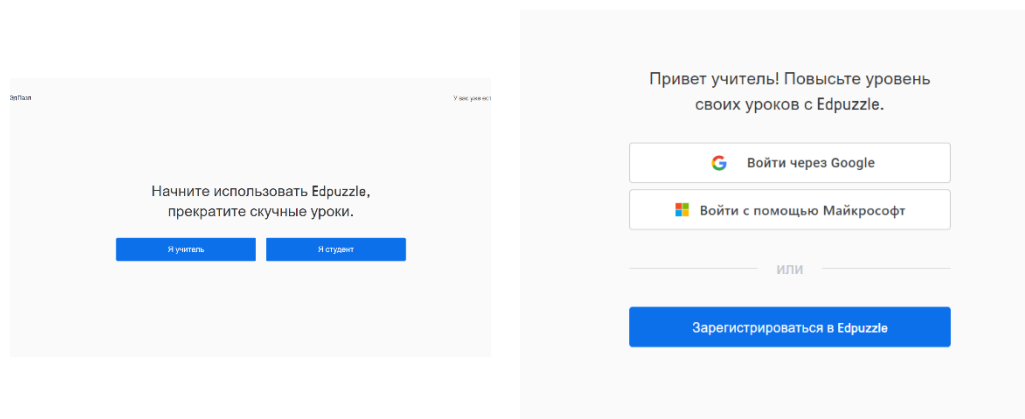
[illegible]

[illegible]

Начните использовать Edpuzzle, прекратите скучные уроки.

Я учитель

Я студент

Привет учитель! Повысьте уровень своих уроков с Edpuzzle.

Войти через Google

Войти с помощью Майкрософт

или

Зарегистрироваться в Edpuzzle